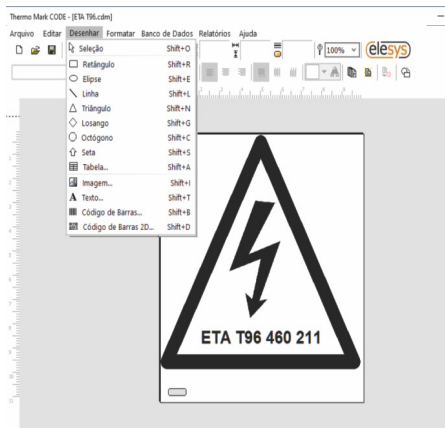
Thermo Mark CODE - [ETA T96.cdm]

Arquivo Editar Desenhar Formatar Banco de Dados Relatórios Ajuda

100%

elesys

Seleção Shift+O
Retângulo Shift+R
Elipse Shift+E
Linha Shift+L
Triângulo Shift+N
Losango Shift+G
Octógono Shift+C
Seta Shift+S
Tabela... Shift+A
Imagem... Shift+I
Texto... Shift+T
Código de Barras... Shift+B
Código de Barras 2D... Shift+D

ETA T96 460 211